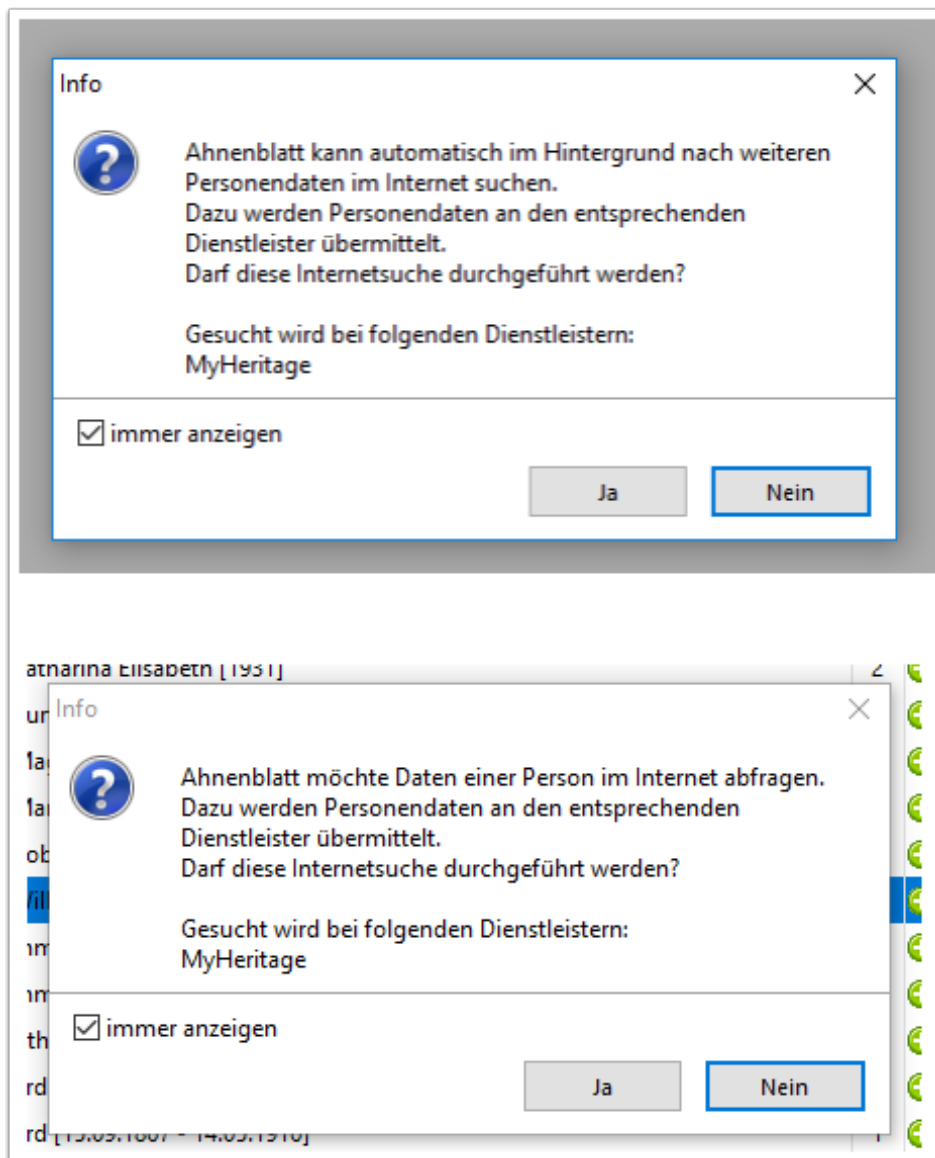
Info

Ahnenblatt kann automatisch im Hintergrund nach weiteren Personendaten im Internet suchen.
Dazu werden Personendaten an den entsprechenden Dienstleister übermittelt.
Darf diese Internetsuche durchgeführt werden?

Gesucht wird bei folgenden Dienstleistern:
MyHeritage

immer anzeigen

Ja

Nein

atharina Elisabeth [1931]

2

ur

Ma

Ma

ob

Wil

m

m

th

rd

rd [15.09.1867 - 14.05.1910]

1

Info

Ahnenblatt möchte Daten einer Person im Internet abfragen.
Dazu werden Personendaten an den entsprechenden Dienstleister übermittelt.
Darf diese Internetsuche durchgeführt werden?

Gesucht wird bei folgenden Dienstleistern:
MyHeritage

immer anzeigen

Ja

Nein